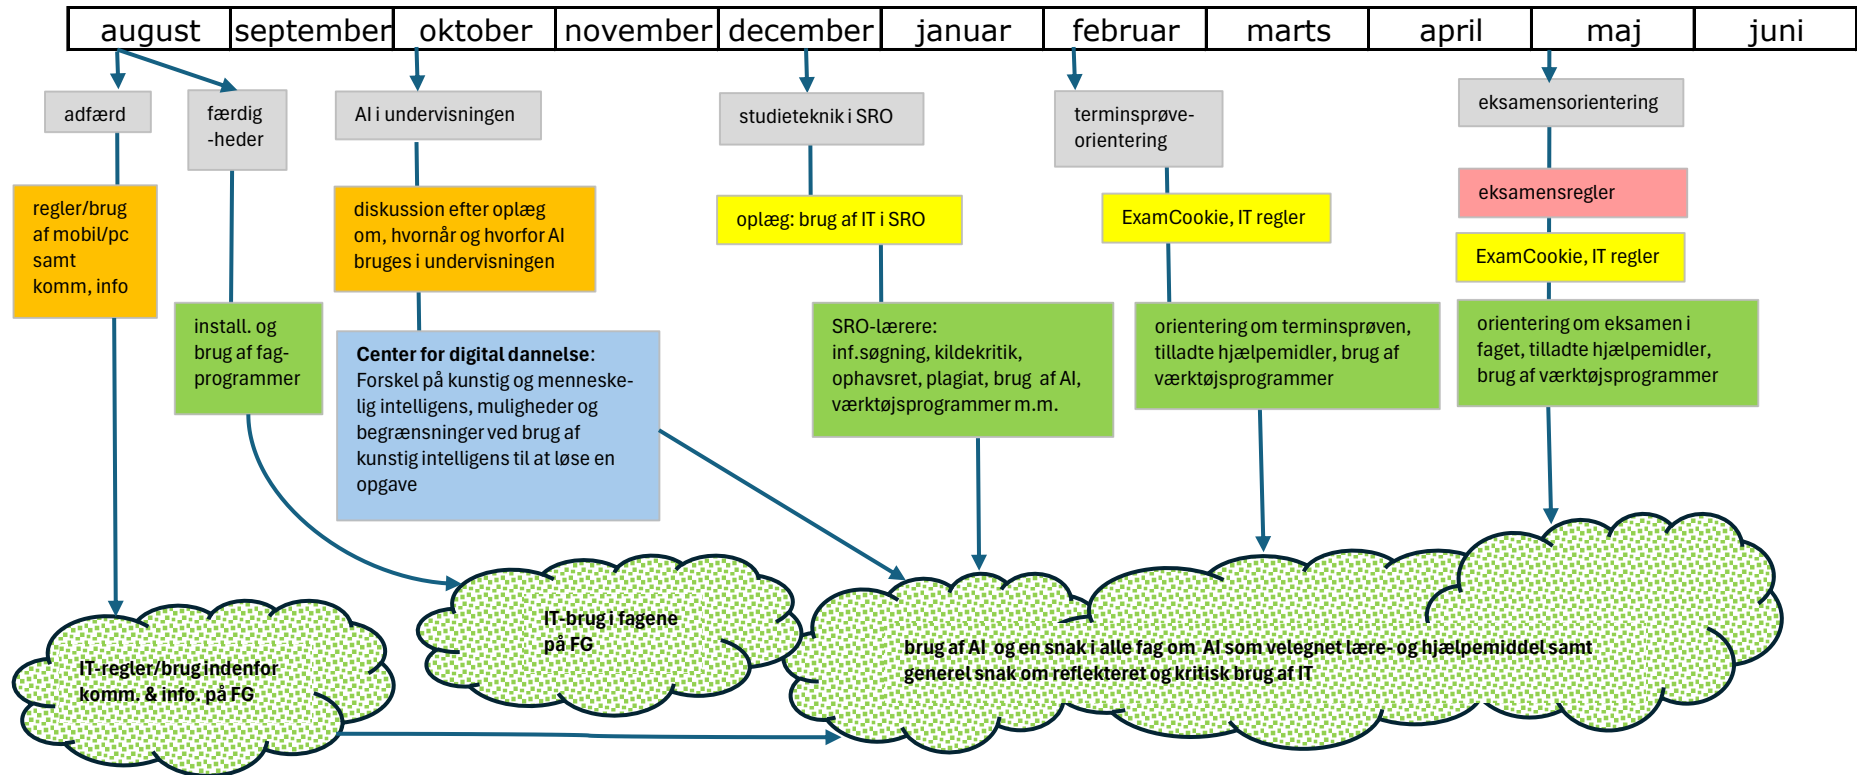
| august | september | oktober | november | december | januar | februar | marts | april | maj | juni |
|---|---|---|---|---|---|---|---|---|---|---|

adfærd

færdig -heder

AI i undervisningen

studieteknik i SRO

terminsprøve-orientering

eksamensorientering

regler/brug af mobil/pc samt komm, info

diskussion efter oplæg om, hvornår og hvorfor AI bruges i undervisningen

oplæg: brug af IT i SRO

ExamCookie, IT regler

eksamensregler

ExamCookie, IT regler

install. og brug af fag-programmer

**Center for digital dannelse**: Forskel på kunstig og menneskelig intelligens, muligheder og begrænsninger ved brug af kunstig intelligens til at løse en opgave

SRO-lærere: inf.søgning, kildekritik, ophavsret, plagiat, brug af AI, værktøjsprogrammer m.m.

orientering om terminsprøven, tilladte hjælpemidler, brug af værktøjsprogrammer

orientering om eksamen i faget, tilladte hjælpemidler, brug af værktøjsprogrammer

IT-brug i fagene på FG

IT-regler/brug indenfor komm. & info. på FG

brug af AI og en snak i alle fag om AI som velegnet lære- og hjælpemiddel samt generel snak om reflekteret og kritisk brug af IT